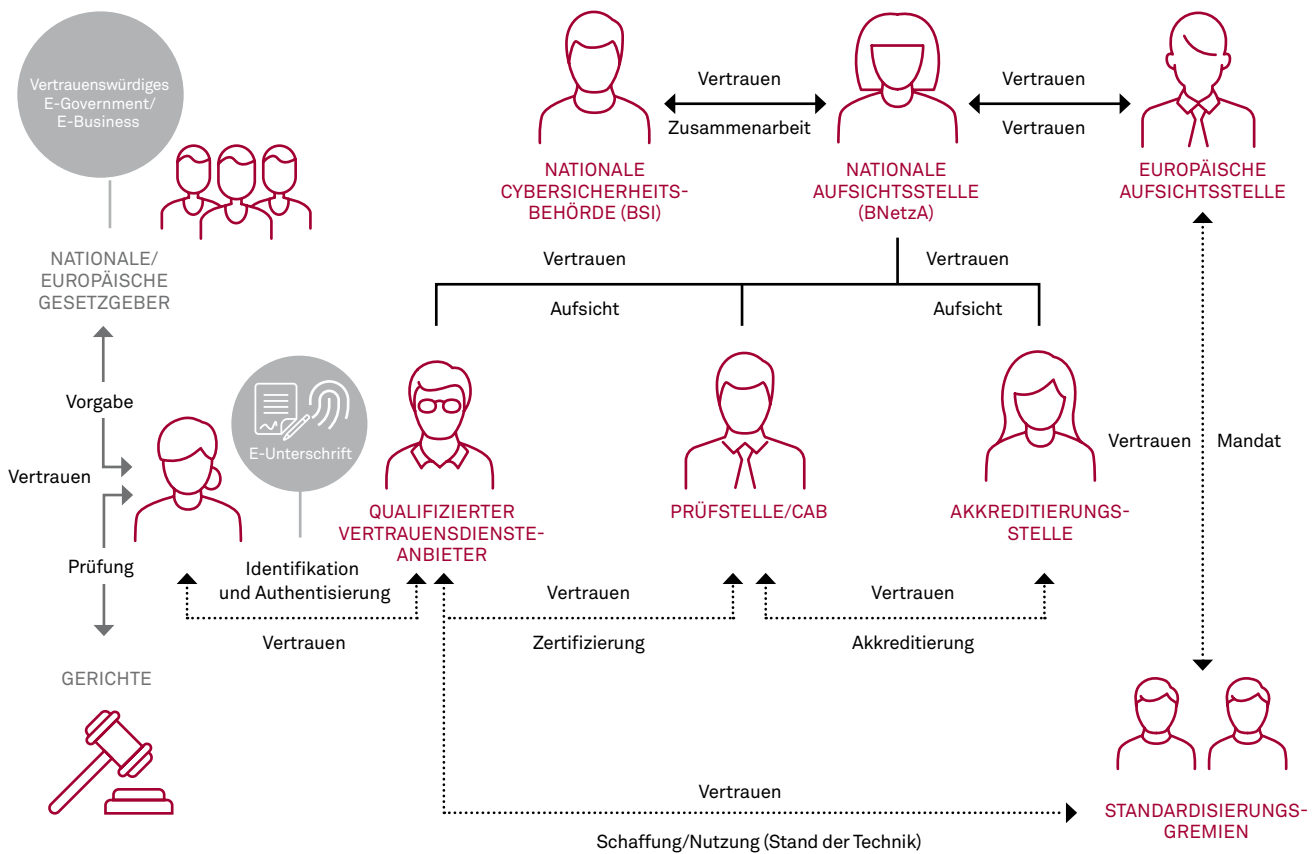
Vertrauenswürdiges E-Government/ E-Business

NATIONALE/ EUROPÄISCHE GESETZGEBER

Vertrauen

Zusammenarbeit

Vertrauen

Vertrauen

NATIONALE CYBERSICHERHEITS-BEHÖRDE (BSI)

NATIONALE AUFSICHTSSTELLE (BNetzA)

EUROPÄISCHE AUFSICHTSSTELLE

Vertrauen

Vertrauen

Aufsicht

Aufsicht

Vorgabe

Vertrauen

E-Unterschrift

Vertrauen

Mandat

QUALIFIZIERTER VERTRAUENSDIENSTE-ANBIETER

PRÜFSTELLE/CAB

AKKREDITIERUNGS-STELLE

Prüfung

Identifikation und Authentisierung

Vertrauen

Vertrauen

Vertrauen

Zertifizierung

Akkreditierung

GERICHTE

Vertrauen

Schaffung/Nutzung (Stand der Technik)

STANDARDISIERUNGS-GREMIEN